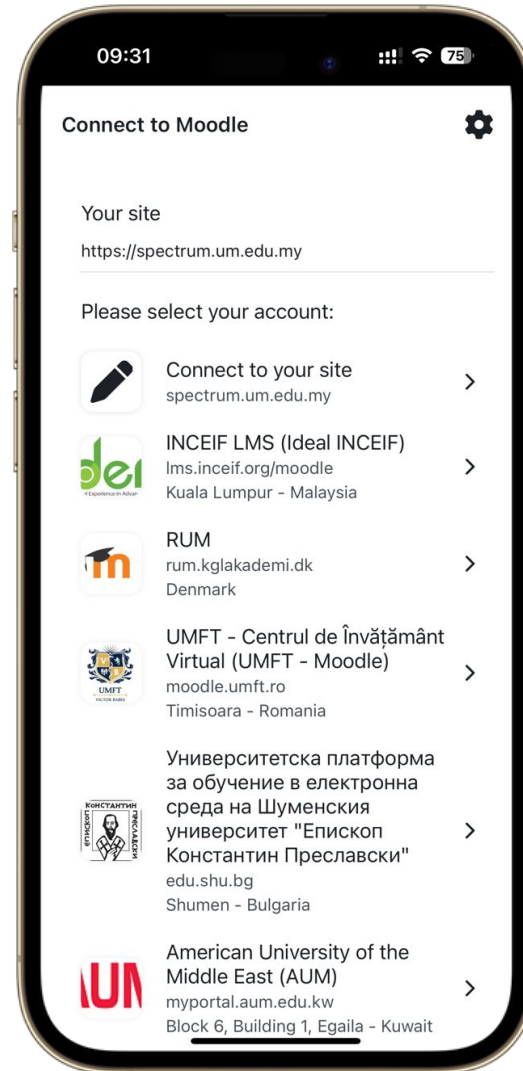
09:31

75

Connect to Moodle

Your site

https://spectrum.um.edu.my

Please select your account:

Connect to your site
spectrum.um.edu.my

dei
INCEIF LMS (Ideal INCEIF)
lms.inceif.org/moodle
Kuala Lumpur - Malaysia

RUM
rum.kglakademi.dk
Denmark

UMFT
UMFT - Centrul de Învățământ Virtual (UMFT - Moodle)
moodle.umft.ro
Timisoara - Romania

Университетска платформа за обучение в електронна среда на Шуменския университет "Епископ Константин Преславски"
edu.shu.bg
Shumen - Bulgaria

AUM
American University of the Middle East (AUM)
myportal.aum.edu.kw
Block 6, Building 1, Egaila - Kuwait